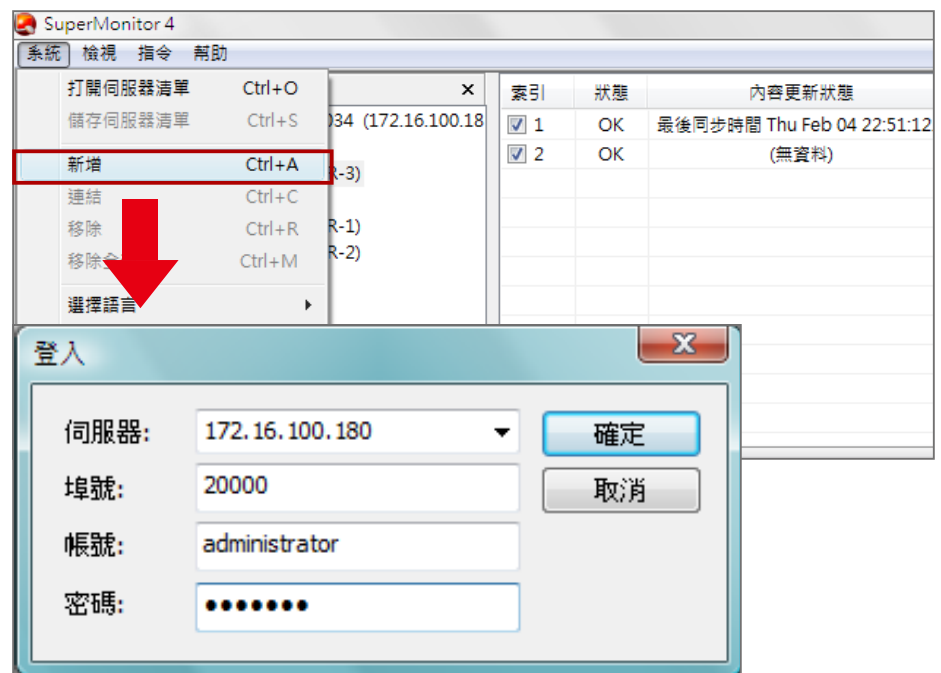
SuperMonitor 4

系統 檢視 指令 幫助

打開伺服器清單 Ctrl+O
儲存伺服器清單 Ctrl+S
新增 Ctrl+A
連結 Ctrl+C
移除 Ctrl+R
移除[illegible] Ctrl+M
選擇語言

034 (172.16.100.18
R-3)
R-1)
R-2)

| 索引 | 狀態 | 內容更新狀態 |
|---|---|---|
| 1 | OK | 最後同步時間 Thu Feb 04 22:51:12 |
| 2 | OK | (無資料) |

登入

伺服器: 172.16.100.180
埠號: 20000
帳號: administrator
密碼: ••••••••

確定
取消